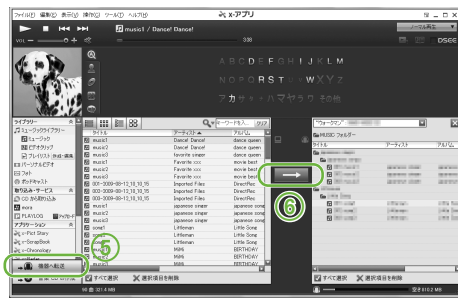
ファイル(F) 編集(E) 表示(V) 操作(O) ツール(T) ヘルプ(H)

x-アプリ

music1 / Dance! Dance!

VOL

3:30

DSEE

A B C D E F G H I J K L M

N O P Q R S T U V W X Y Z

アカサタナハマヤラワ その他

ライブラリー

ミュージックライブラリー

ミュージック

ビデオクリップ

プレイリスト

パーソナルビデオ

フォト

ポッドキャスト

取り込み・サービス

CD から取り込み

PLAYLOG

アプリケーション

x-Pict Story

x-SongBook

x-Chronology

x-Radio

機器へ転送

クリア

| タイトル | アーティスト | アルバム |
|---|---|---|
| music1 | Dance! Dance! | dance queen |
| music2 | Dance! Dance! | dance queen |
| music3 | favorite singer | dance queen |
| music1 | Favorite xxx | movie best |
| music2 | Favorite xxx | movie best |
| music3 | Favorite xxx | movie best |
| 001-0009-08-12,18,10,15 | Imported Files | DirectRec |
| 002-0009-08-12,18,10,15 | Imported Files | DirectRec |
| 003-0009-08-12,18,10,15 | Imported Files | DirectRec |
| music1 | japanese singer | japanese dance |
| music2 | japanese singer | japanese dance |
| music3 | japanese singer | japanese dance |
| song1 | Littleman | Little Song |
| song2 | Littleman | Little Song |
| song3 | Littleman | Little Song |
| | MiMi | BIRTHDAY |
| | MiMi | BIRTHDAY |
| | MiMi | BIRTHDAY |

5

すべて選択

選択項目を削除

16 曲 20.4 MB

6

ウォークマン

MUSIC フォルダー

タイトル

アーティスト

アルバム

すべて選択

選択項目を削除

空き 810.2 MB